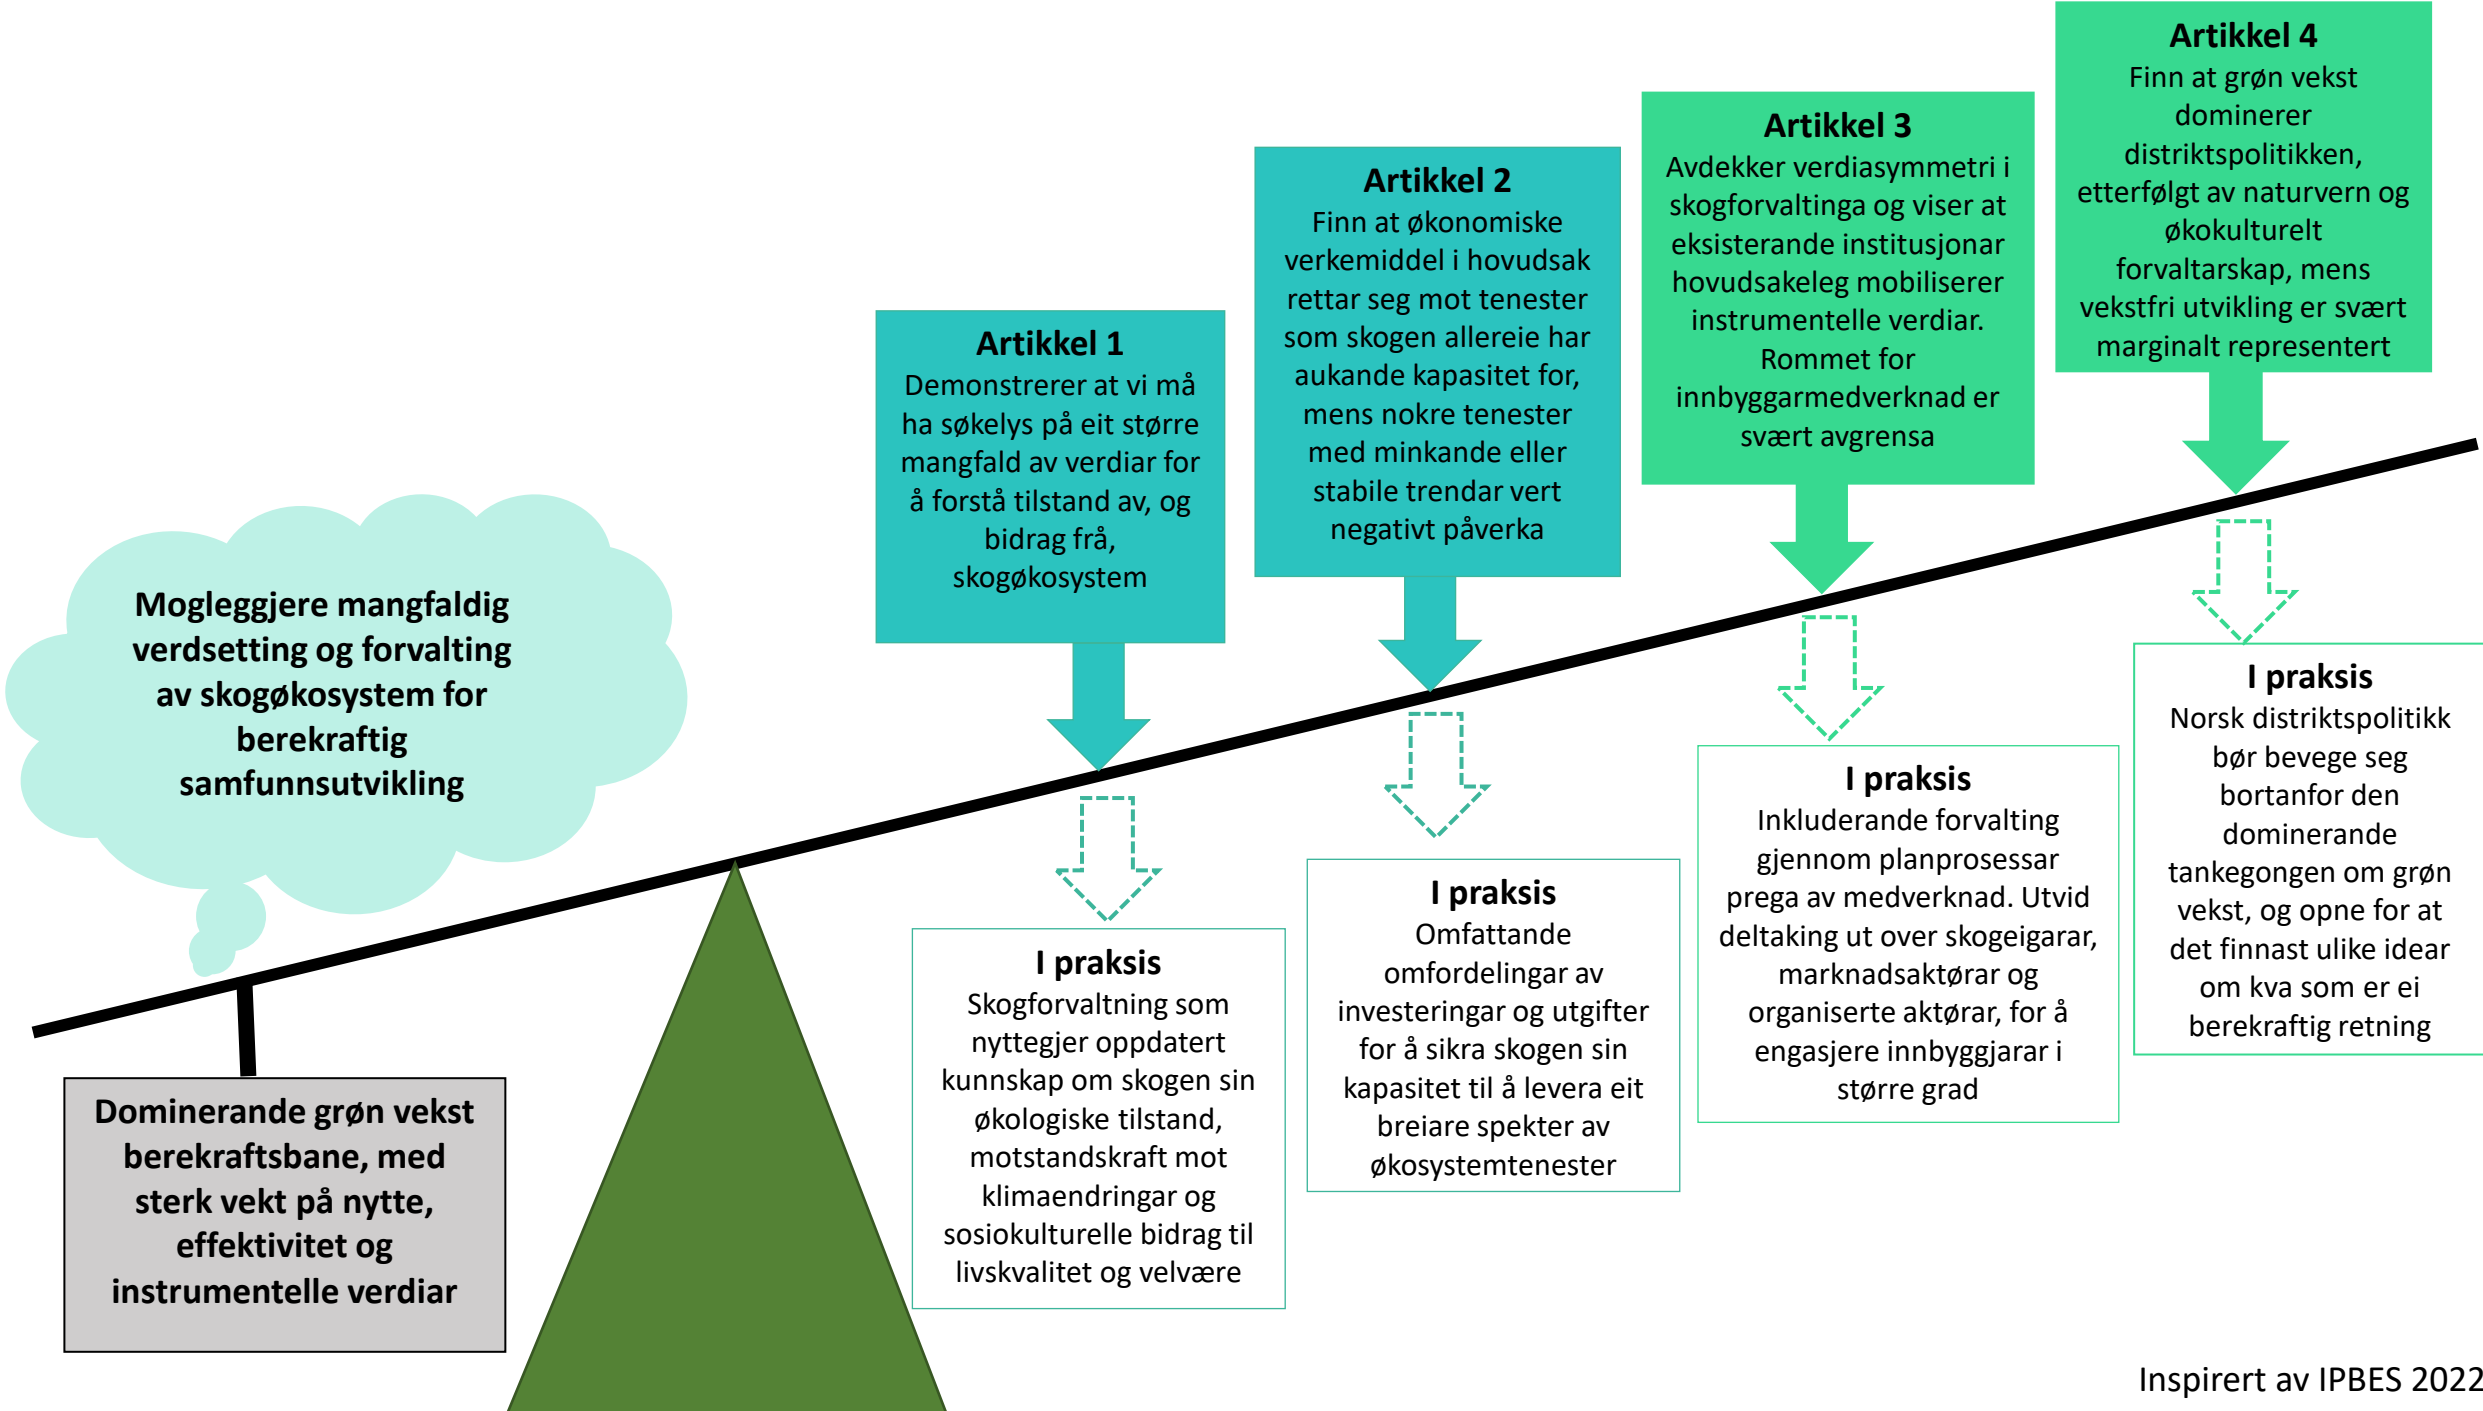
Mogleggjere mangfaldig verdsetting og forvalting av skogøkosystem for berekraftig samfunnsutvikling

Dominerande grøn vekst berekraftsbane, med sterk vekt på nytte, effektivitet og instrumentelle verdiar

Artikkel 1
Demonstrerer at vi må ha søkelys på eit større mangfald av verdiar for å forstå tilstand av, og bidrag frå, skogøkosystem

I praksis
Skogforvaltning som nyttegjer oppdatert kunnskap om skogen sin økologiske tilstand, motstandskraft mot klimaendringar og sosiokulturelle bidrag til livskvalitet og velvære

Artikkel 2
Finn at økonomiske verkemiddel i hovudsak rettar seg mot tenester som skogen allereie har aukande kapasitet for, mens nokre tenester med minkande eller stabile trendar vert negativt påverka

I praksis
Omfattande omfordelingar av investeringar og utgifter for å sikra skogen sin kapasitet til å levera eit breiare spekter av økosystemtenester

Artikkel 3
Avdekker verdiasymmetri i skogforvaltinga og viser at eksisterande institusjonar hovudsakeleg mobiliserer instrumentelle verdiar. Rommet for innbyggarmedverknad er svært avgrensa

I praksis
Inkluderande forvalting gjennom planprosessar prega av medverknad. Utvid deltaking ut over skogeigarar, marknadsaktørar og organiserte aktørar, for å engasjere innbyggjarar i større grad

Artikkel 4
Finn at grøn vekst dominerer distriktspolitikken, etterfølgt av naturvern og økokulturelt forvaltarskap, mens vekstfri utvikling er svært marginalt representert

I praksis
Norsk distriktspolitikk bør bevege seg bortanfor den dominerande tankegongen om grøn vekst, og opne for at det finnast ulike idear om kva som er ei berekraftig retning

Inspirert av IPBES 2022